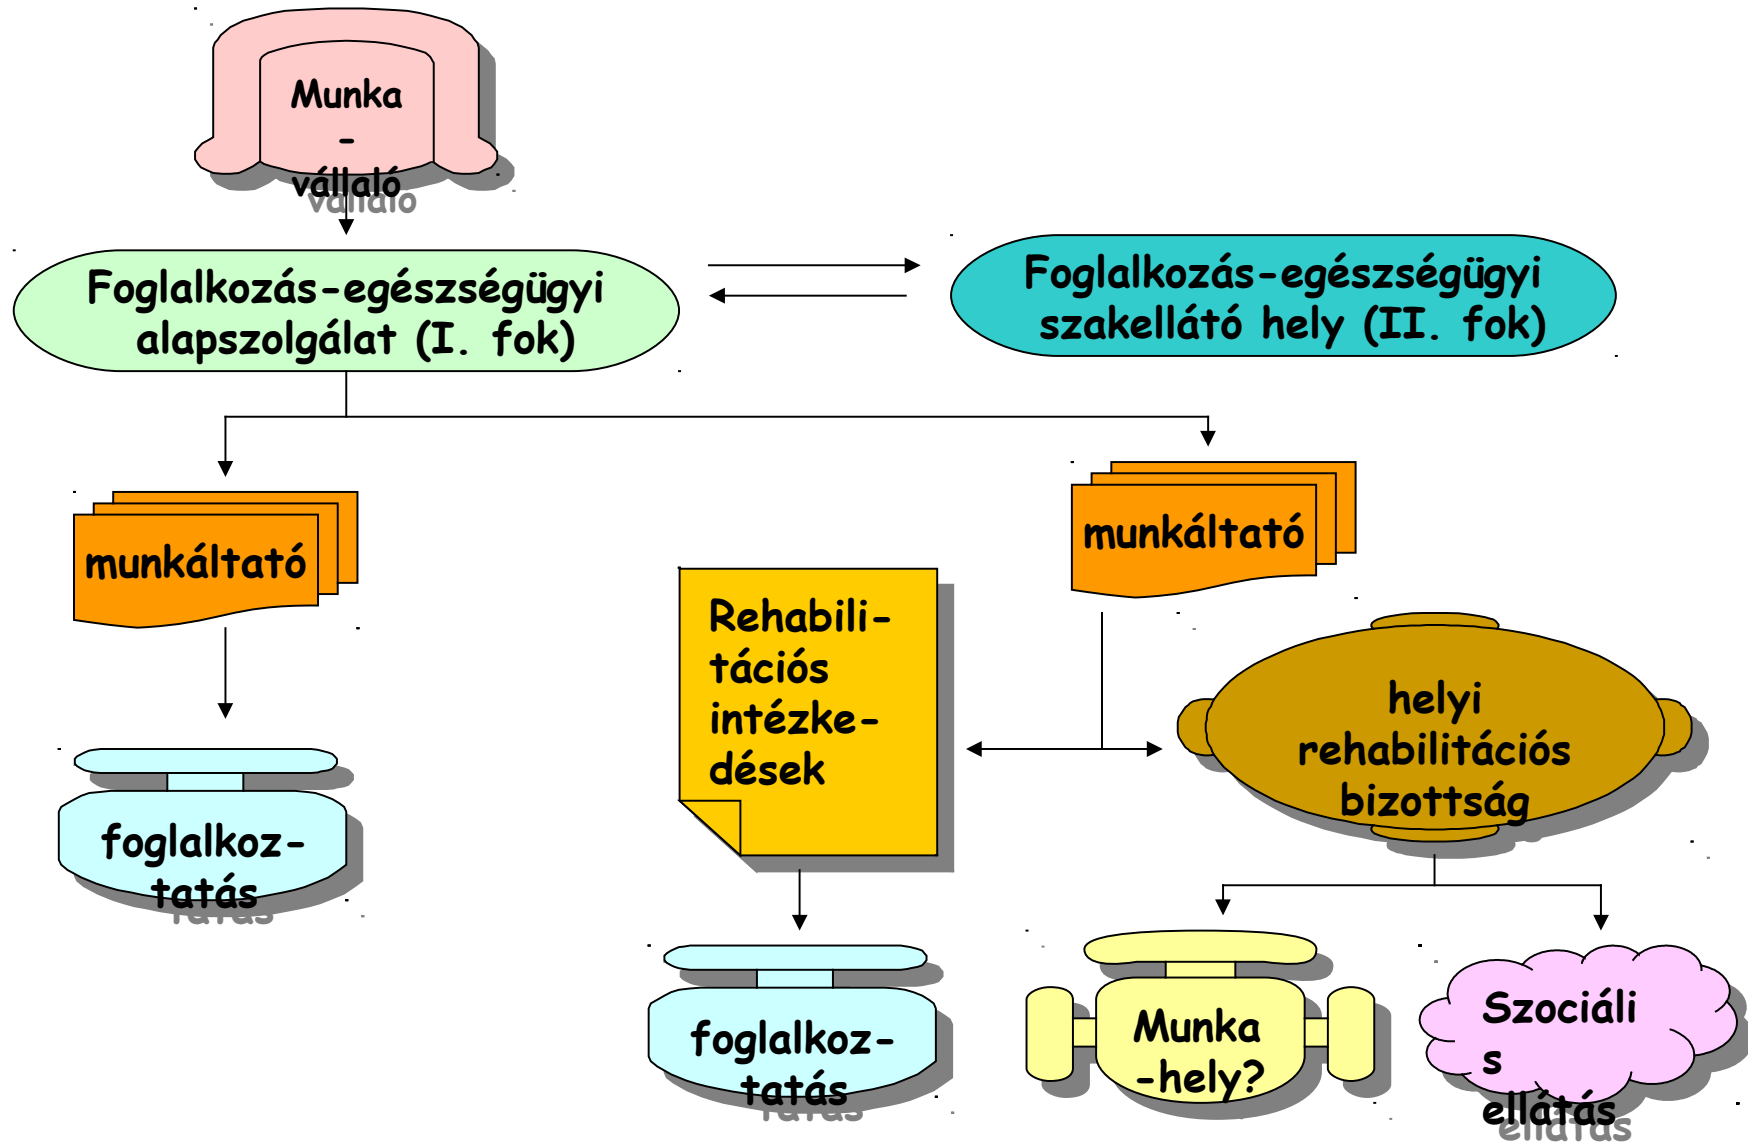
Munka
-
vállaló

Foglalkozás-egészségügyi alapszolgálat (I. fok)

Foglalkozás-egészségügyi szakellátó hely (II. fok)

munkáltató

munkáltató

Rehabili-tációs intézke-dések

helyi rehabilitációs bizottság

foglalkoz-tatás

foglalkoz-tatás

Munka -hely?

Szociáli s ellátás